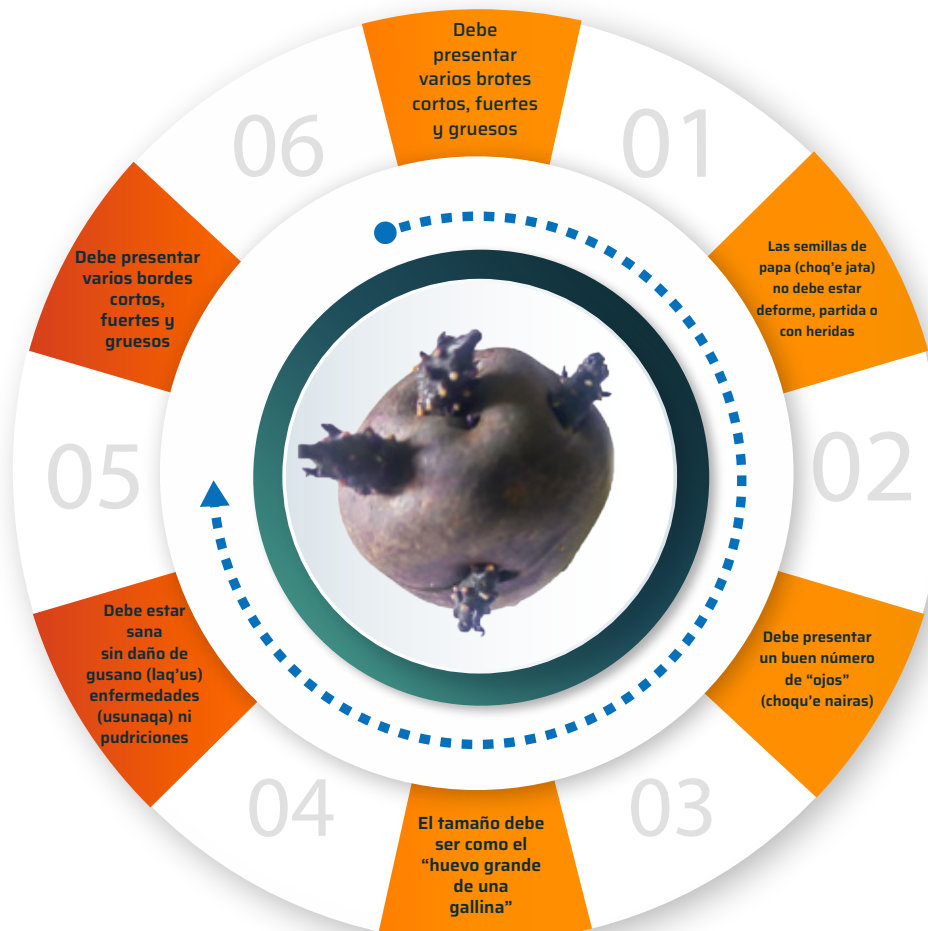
Debe presentar varios brotes cortos, fuertes y gruesos

01

Las semillas de papa (choq'e jata) no debe estar deforme, partida o con heridas

02

Debe presentar un buen número de "ojos" (choqu'e nairas)

03

El tamaño debe ser como el "huevo grande de una gallina"

04

Debe estar sana sin daño de gusano (laq'us) enfermedades (usunaqa) ni pudriciones

05

Debe presentar varios bordes cortos, fuertes y gruesos

06